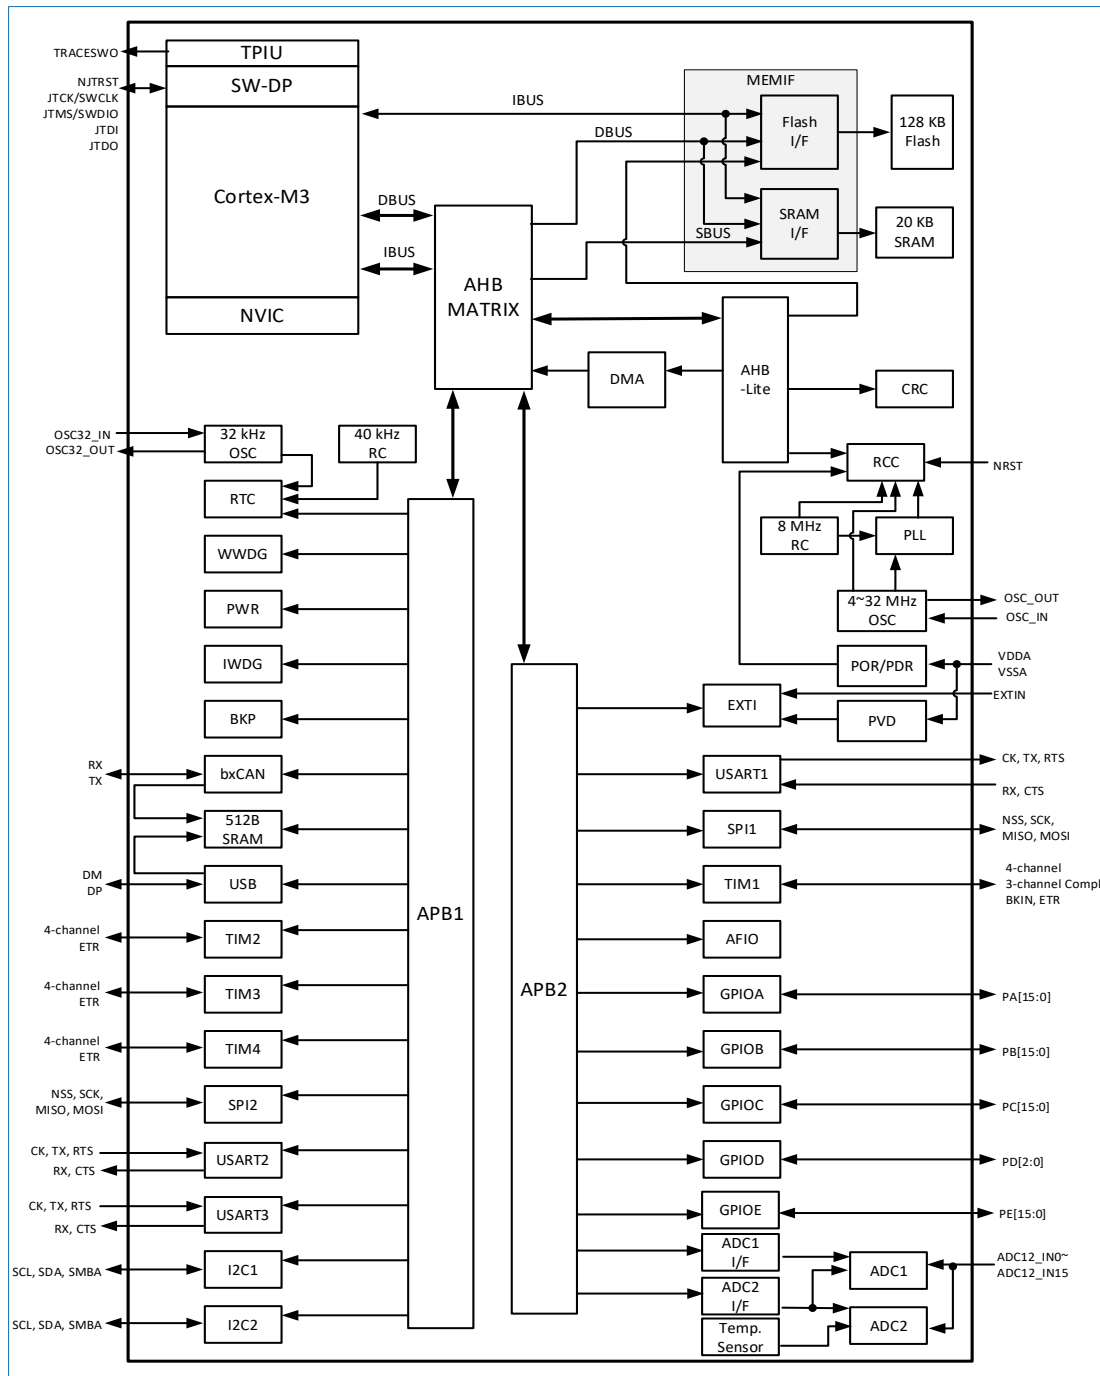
TRACESWO
NJTRST
JTCK/SWCLK
JTMS/SWDIO
JTDI
JTDO

TPIU
SW-DP
Cortex-M3
NVIC

DBUS
IBUS

IBUS
DBUS
MEMIF
Flash I/F
128 KB Flash
SRAM I/F
20 KB SRAM
SBUS

AHB MATRIX
AHB -Lite
DMA
CRC

OSC32_IN
OSC32_OUT
32 kHz OSC
40 kHz RC
RTC
WWDG
PWR
IWDG
BKP

RCC
NRST
8 MHz RC
PLL
4~32 MHz OSC
OSC_OUT
OSC_IN
POR/PDR
VDDA
VSSA
EXTIN
EXTI
PVD

RX
TX
bxCAN
512B SRAM
DM
DP
USB
4-channel
ETR
TIM2
4-channel
ETR
TIM3
4-channel
ETR
TIM4
NSS, SCK,
MISO, MOSI
SPI2
CK, TX, RTS
RX, CTS
USART2
CK, TX, RTS
RX, CTS
USART3
SCL, SDA, SMBA
I2C1
SCL, SDA, SMBA
I2C2

APB1
APB2

USART1
CK, TX, RTS
RX, CTS
SPI1
NSS, SCK,
MISO, MOSI
TIM1
4-channel
3-channel Compl
BKIN, ETR
AFIO
GPIOA
PA[15:0]
GPIOB
PB[15:0]
GPIOC
PC[15:0]
GPIOD
PD[2:0]
GPIOE
PE[15:0]
ADC1 I/F
ADC2 I/F
Temp. Sensor
ADC1
ADC2
ADC12_IN0~
ADC12_IN15